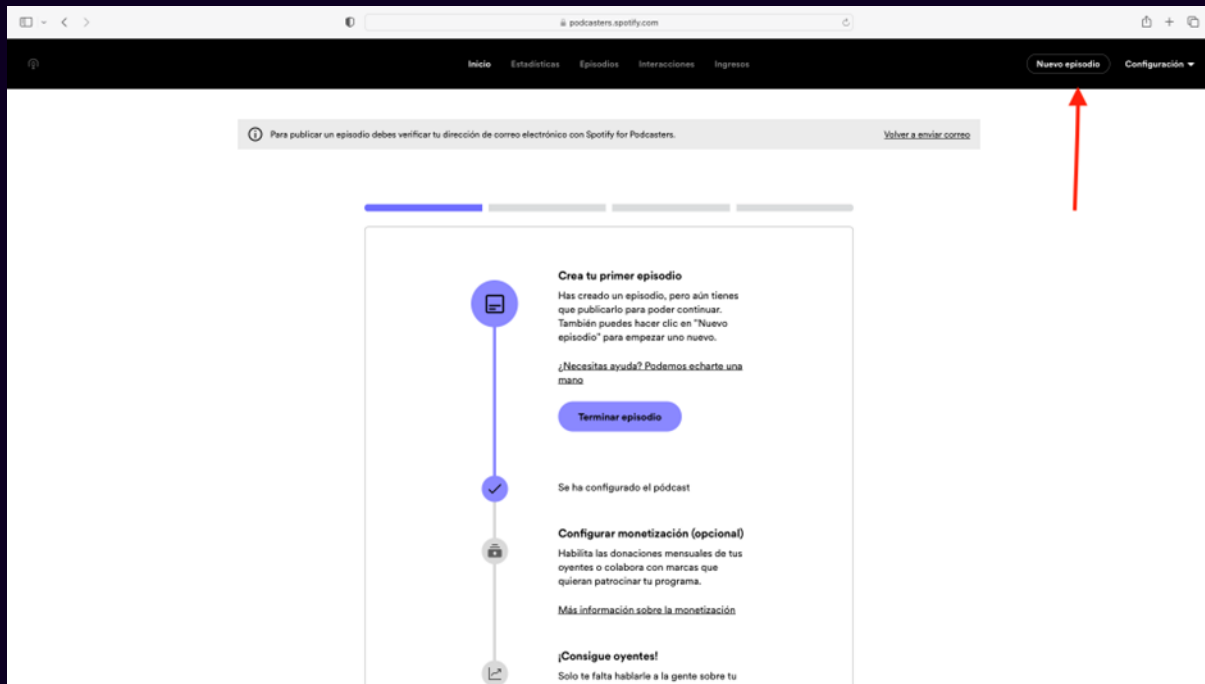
podcasters.spotify.com

Inicio Estadísticas Episodios Interacciones Ingresos

Nuevo episodio Configuración

Para publicar un episodio debes verificar tu dirección de correo electrónico con Spotify for Podcasters. Volver a enviar correo

Crea tu primer episodio

Has creado un episodio, pero aún tienes que publicarlo para poder continuar. También puedes hacer clic en "Nuevo episodio" para empezar uno nuevo.

¿Necesitas ayuda? Podemos echarte una mano

Terminar episodio

Se ha configurado el pódcast

Configurar monetización (opcional)

Habilita las donaciones mensuales de tus oyentes o colabora con marcas que quieran patrocinar tu programa.

Más información sobre la monetización

¡Consigue oyentes!

Solo te falta hablarle a la gente sobre tu